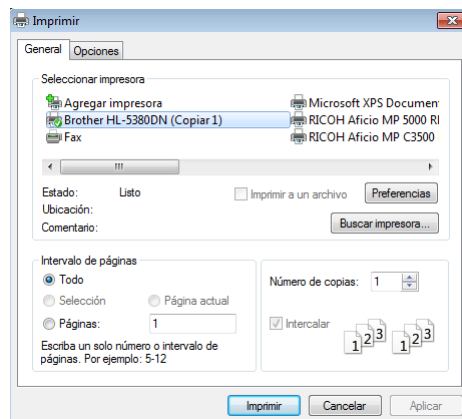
Imprimir

General | Opciones

Seleccionar impresora

Agregar impresora
Brother HL-5380DN (Copiar 1)
Fax
Microsoft XPS Documen
RICOH Aficio MP 5000 R
RICOH Aficio MP C3500

Estado: Listo
Ubicación:
Comentario:

Imprimir a un archivo
Preferencias
Buscar impresora...

Intervalo de páginas
Todo
Selección
Página actual
Páginas: 1
Escriba un solo número o intervalo de páginas. Por ejemplo: 5-12

Número de copias: 1
Intercalar
$1^2{}^3$ $1^2{}^3$

Imprimir | Cancelar | Aplicar